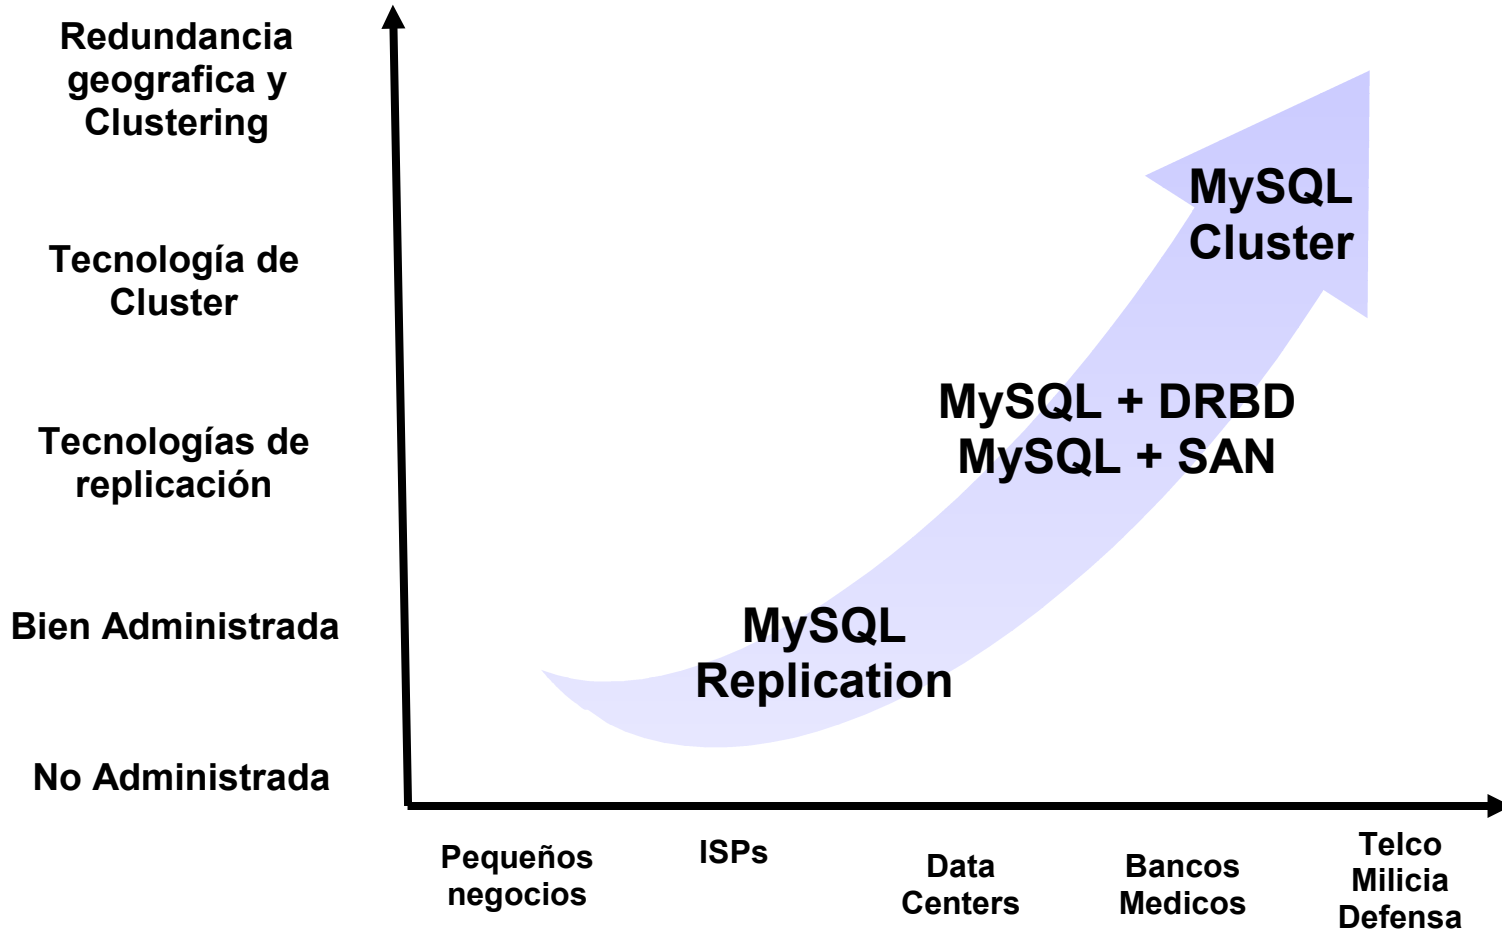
Redundancia geografica y Clustering

Tecnología de Cluster

Tecnologías de replicación

Bien Administrada

No Administrada

MySQL Cluster

MySQL + DRBD
MySQL + SAN

MySQL Replication

Pequeños negocios

ISPs

Data Centers

Bancos Medicos

Telco Milicia Defensa